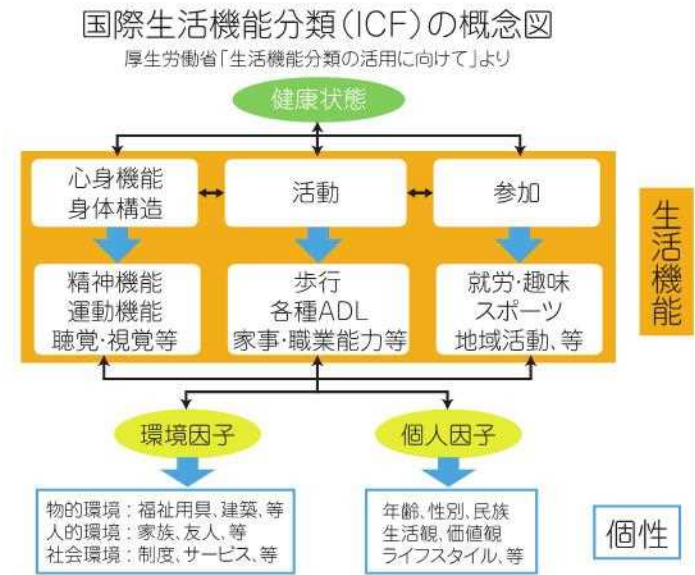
国際生活機能分類（ICF）の概念図
厚生労働省「生活機能分類の活用に向けて」より

健康状態

心身機能
身体構造

活動

参加

精神機能
運動機能
聴覚・視覚等

歩行
各種ADL
家事・職業能力等

就労・趣味
スポーツ
地域活動、等

生活機能

環境因子

個人因子

物的環境：福祉用具、建築、等
人的環境：家族、友人、等
社会環境：制度、サービス、等

年齢、性別、民族
生活観、価値観
ライフスタイル、等

個性